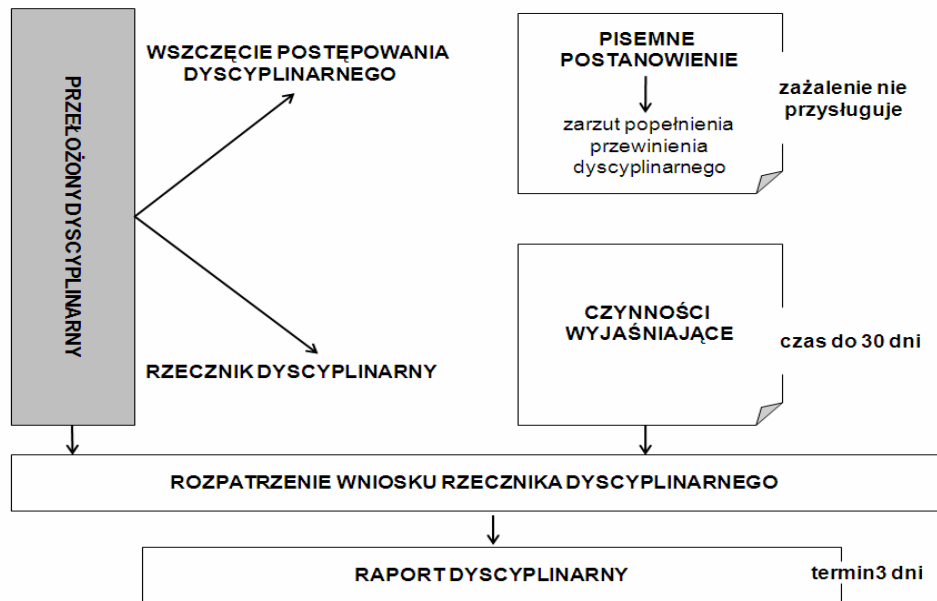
PRZEŁOŻONY DYSCYPLINARNY

WSZCZĘCIE POSTĘPOWANIA DYSCYPLINARNEGO

RZECZNIK DYSCYPLINARNY

PISEMNE POSTANOWIENIE

zarzut popełnienia przewinienia dyscyplinarnego

zażalenie nie przysługuje

CZYNNOŚCI WYJAŚNIAJĄCE

czas do 30 dni

ROZPATRZENIE WNIOSKU RZECZNIKA DYSCYPLINARNEGO

RAPORT DYSCYPLINARNY

termin3 dni